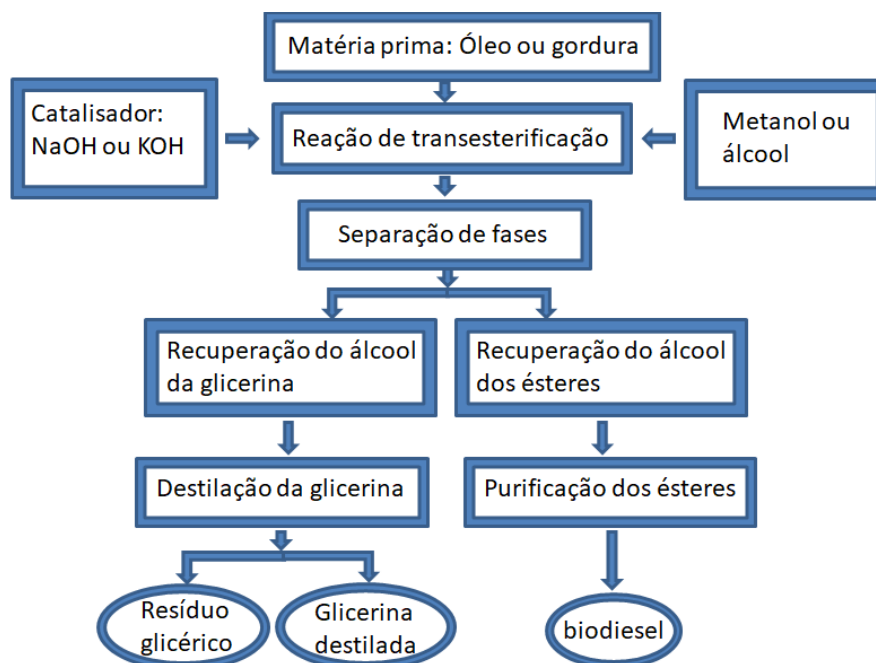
Matéria prima: Óleo ou gordura

Catalisador: NaOH ou KOH

Reação de transesterificação

Metanol ou álcool

Separação de fases

Recuperação do álcool da glicerina

Recuperação do álcool dos ésteres

Destilação da glicerina

Purificação dos ésteres

Resíduo glicérico

Glicerina destilada

biodiesel